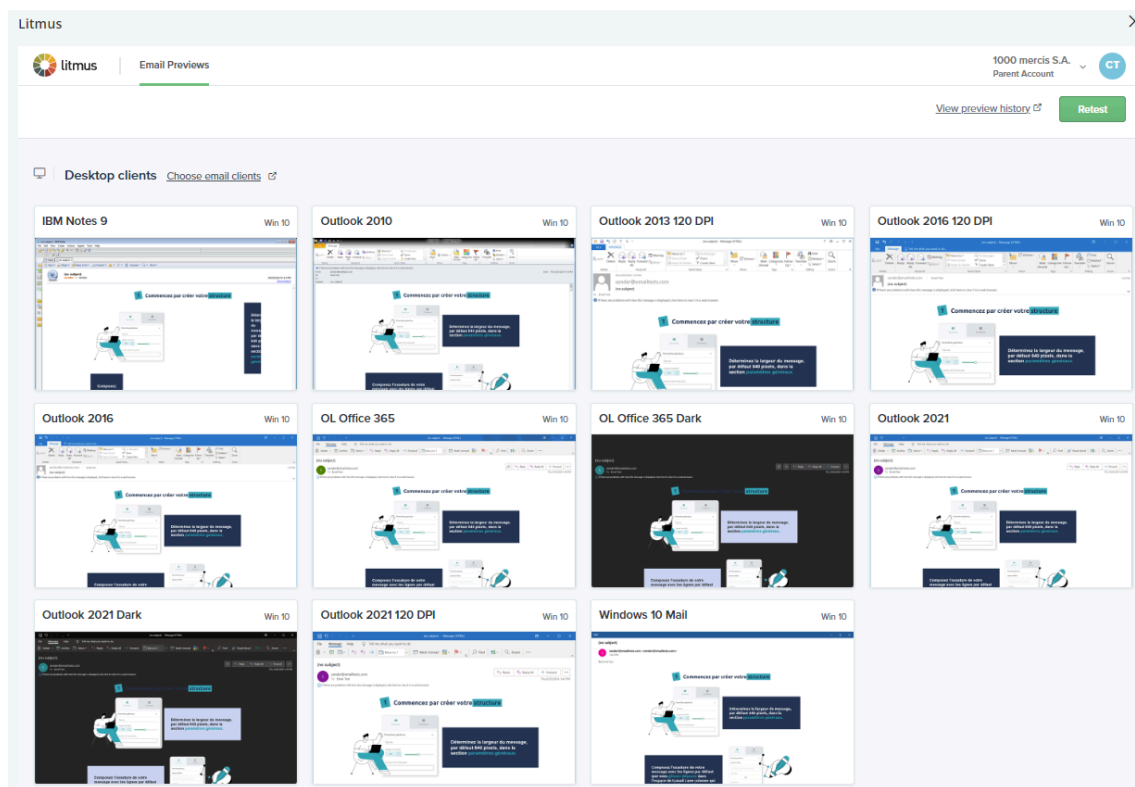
Litmus

litmus | Email Previews

1000 mercis S.A.
Parent Account

CT

View preview history

Retest

Desktop clients Choose email clients

IBM Notes 9 Win 10

1 Commencez par créer votre structure

Composez

Outlook 2010 Win 10

1 Commencez par créer votre structure

Déterminez la largeur du message, par défaut 640 pixels, dans la section paramètres généraux.

Composez l'ossature de votre

Outlook 2013 120 DPI Win 10

1 Commencez par créer votre structure

Déterminez la largeur du message, par défaut 640 pixels, dans la section paramètres généraux.

Outlook 2016 120 DPI Win 10

1 Commencez par créer votre structure

Déterminez la largeur du message, par défaut 640 pixels, dans la section paramètres généraux.

Outlook 2016 Win 10

1 Commencez par créer votre structure

Déterminez la largeur du message, par défaut 640 pixels, dans la section paramètres généraux.

Composez l'ossature de votre

OL Office 365 Win 10

1 Commencez par créer votre structure

Déterminez la largeur du message, par défaut 640 pixels, dans la section paramètres généraux.

Composez l'ossature de votre message avec les lignes par défaut

OL Office 365 Dark Win 10

1 Commencez par créer votre structure

Déterminez la largeur du message, par défaut 640 pixels, dans la section paramètres généraux.

Composez l'ossature de votre message avec les lignes par défaut

Outlook 2021 Win 10

1 Commencez par créer votre structure

Déterminez la largeur du message, par défaut 640 pixels, dans la section paramètres généraux.

Outlook 2021 Dark Win 10

1 Commencez par créer votre structure

Déterminez la largeur du message, par défaut 640 pixels, dans la section paramètres généraux.

Composez l'ossature de votre message avec les lignes par défaut

Outlook 2021 120 DPI Win 10

(no subject)

1 Commencez par créer votre structure

Déterminez la largeur du message, par défaut 640 pixels, dans la section paramètres généraux.

Windows 10 Mail Win 10

(no subject)

1 Commencez par créer votre structure

Déterminez la largeur du message, par défaut 640 pixels, dans la section paramètres généraux.

Composez l'ossature de votre message avec les lignes par défaut